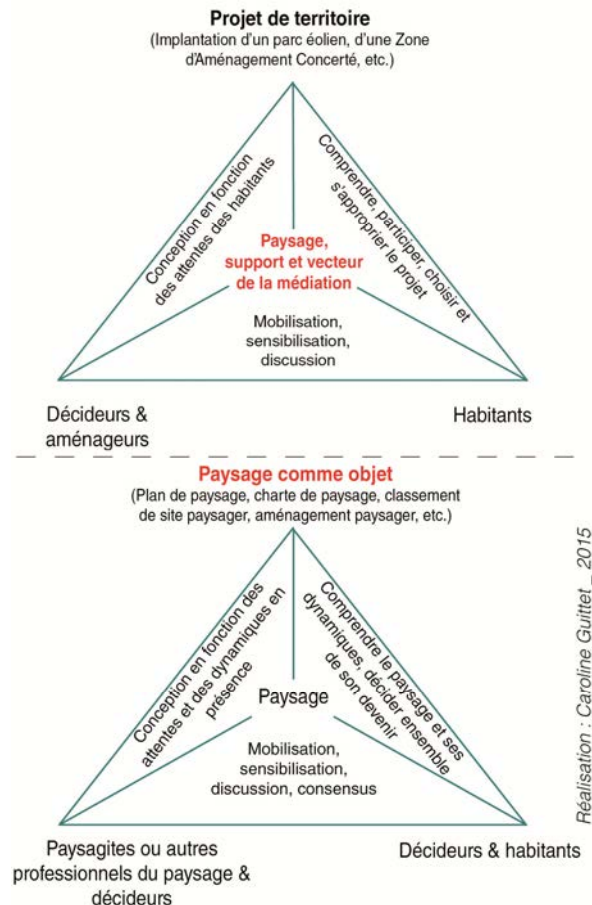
Projet de territoire
(Implantation d'un parc éolien, d'une Zone d'Aménagement Concerté, etc.)

Conception en fonction des attentes des habitants

Comprendre, participer, choisir et s'approprier le projet

Paysage, support et vecteur de la médiation

Mobilisation, sensibilisation, discussion

Décideurs & aménageurs

Habitants

Paysage comme objet
(Plan de paysage, charte de paysage, classement de site paysager, aménagement paysager, etc.)

Conception en fonction des attentes et des dynamiques en présence

Comprendre le paysage et ses dynamiques, décider ensemble de son devenir

Paysage

Mobilisation, sensibilisation, discussion, consensus

Paysagites ou autres professionnels du paysage & décideurs

Décideurs & habitants

Réalisation : Caroline Guittet _ 2015